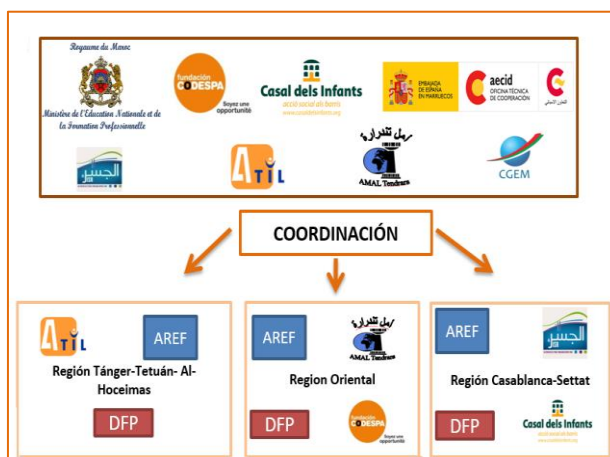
Royaume du Maroc
Ministère de l'Education Nationale et de la Formation Professionnelle

fundación CODESPA
Soyez une opportunité

Casal dels Infants
acció social al barris
www.casaldelsinfants.org

EMBAJADA DE ESPAÑA EN MARRUECOS

aecid
OFICINA TÉCNICA DE COOPERACIÓN

التعاون الإسباني

الجسر

ATIL

أمل تندرارة
AMAL Tendrara

CGEM

COORDINACIÓN

ATIL
AREF
Región Tánger-Tetuán- Al-Hoceimas
DFP

AREF
أمل تندرارة
AMAL Tendrara
Region Oriental
DFP
fundación CODESPA
Soyez une opportunité

AREF
الجسر
Región Casablanca-Settat
DFP
Casal dels Infants